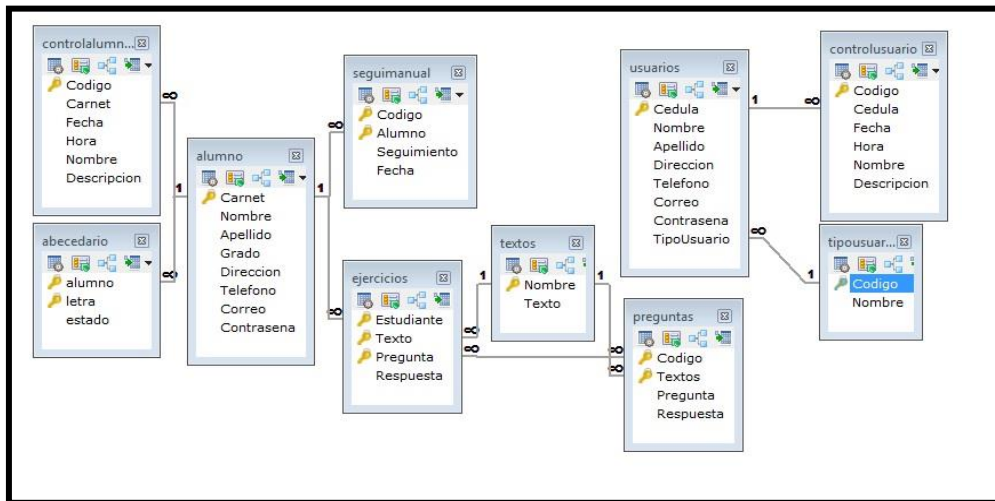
controlalumn...
Codigo
Carnet
Fecha
Hora
Nombre
Descripcion

abecedario
alumno
letra
estado

alumno
Carnet
Nombre
Apellido
Grado
Direccion
Telefono
Correo
Contrasena

seguimanual
Codigo
Alumno
Seguimiento
Fecha

ejercicios
Estudiante
Texto
Pregunta
Respuesta

textos
Nombre
Texto

preguntas
Codigo
Textos
Pregunta
Respuesta

usuarios
Cedula
Nombre
Apellido
Direccion
Telefono
Correo
Contrasena
TipoUsuario

controlusuario
Codigo
Cedula
Fecha
Hora
Nombre
Descripcion

tipousuar...
Codigo
Nombre

1
1
1
1
1
1